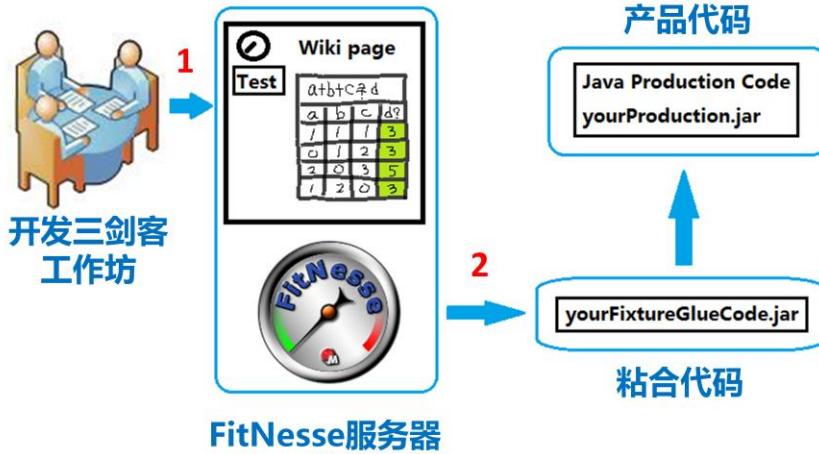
产品代码

Java Production Code
yourProduction.jar

1

Wiki page

Test

a+b+c≠d

| a | b | c | d? |
|---|---|---|---|
| 1 | 1 | 1 | 3 |
| 0 | 1 | 2 | 3 |
| 2 | 0 | 3 | 5 |
| 1 | 2 | 0 | 3 |

开发三剑客
工作坊

FitNesse

2

yourFixtureGlueCode.jar

粘合代码

FitNesse服务器